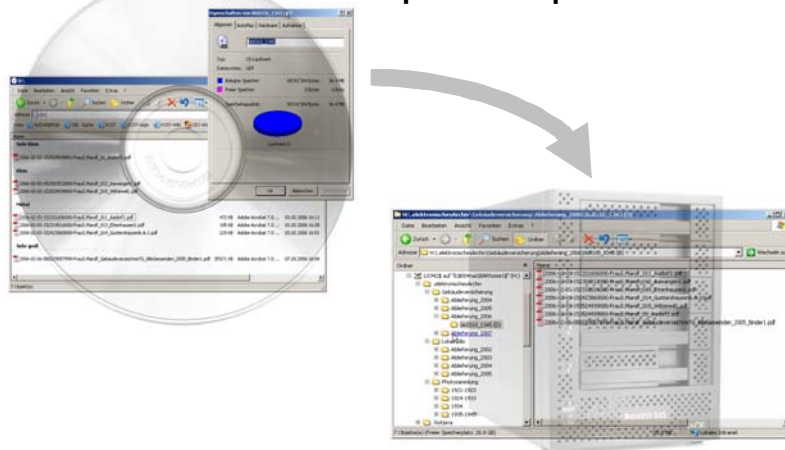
Eigenschaften von
Allgemein | AutoPlay | Hardware | Aufnahme
CD-Laufwerk
Belegter Speicher
Freier Speicher
Speicherkapazität
Laufwerk D:
OK | Abbrechen | Übernehmen

Datei Bearbeiten Ansicht Favoriten Extras ?
Zurück
Suchen
Ordner
Adresse
Sehr klein
Klein
Mittel
Sehr groß
1 Objekt(e)

H:\_elektronischeAkte\Gebäudeversicherung\Ablieferung_2006\
Datei Bearbeiten Ansicht Favoriten Extras ?
Zurück
Suchen
Ordner
Adresse
Wechseln zu
Ordner
Name
elektronischeAkte
Gebäudeversicherung
Ablieferung_2004
Ablieferung_2005
Ablieferung_2006
Ablieferung_2007
Lokalradio
Ablieferung_2002
Ablieferung_2003
Ablieferung_2004
Ablieferung_2005
Photosammlung
1921-1923
1924-1933
1934
1935-1949
Antjeva
Lokales Intranet